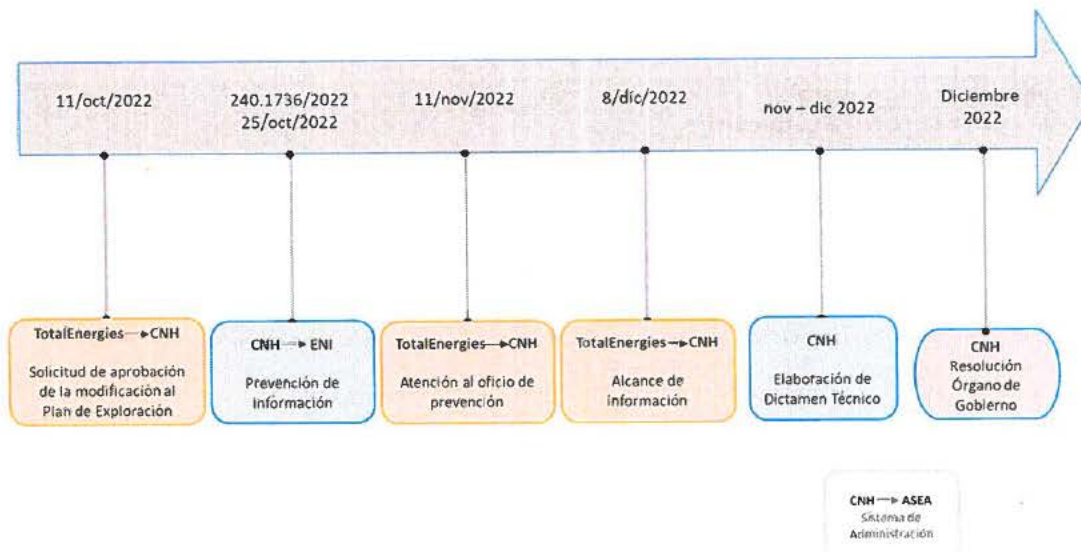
11/oct/2022

240.1736/2022
25/oct/2022

11/nov/2022

8/dic/2022

nov – dic 2022

Diciembre 2022

TotalEnergies → CNH
Solicitud de aprobación de la modificación al Plan de Exploración

CNH → ENI
Prevención de información

TotalEnergies → CNH
Atención al oficio de prevención

TotalEnergies → CNH
Alcance de información

CNH
Elaboración de Dictamen Técnico

CNH
Resolución Órgano de Gobierno

CNH → ASEA
Sistema de Administración